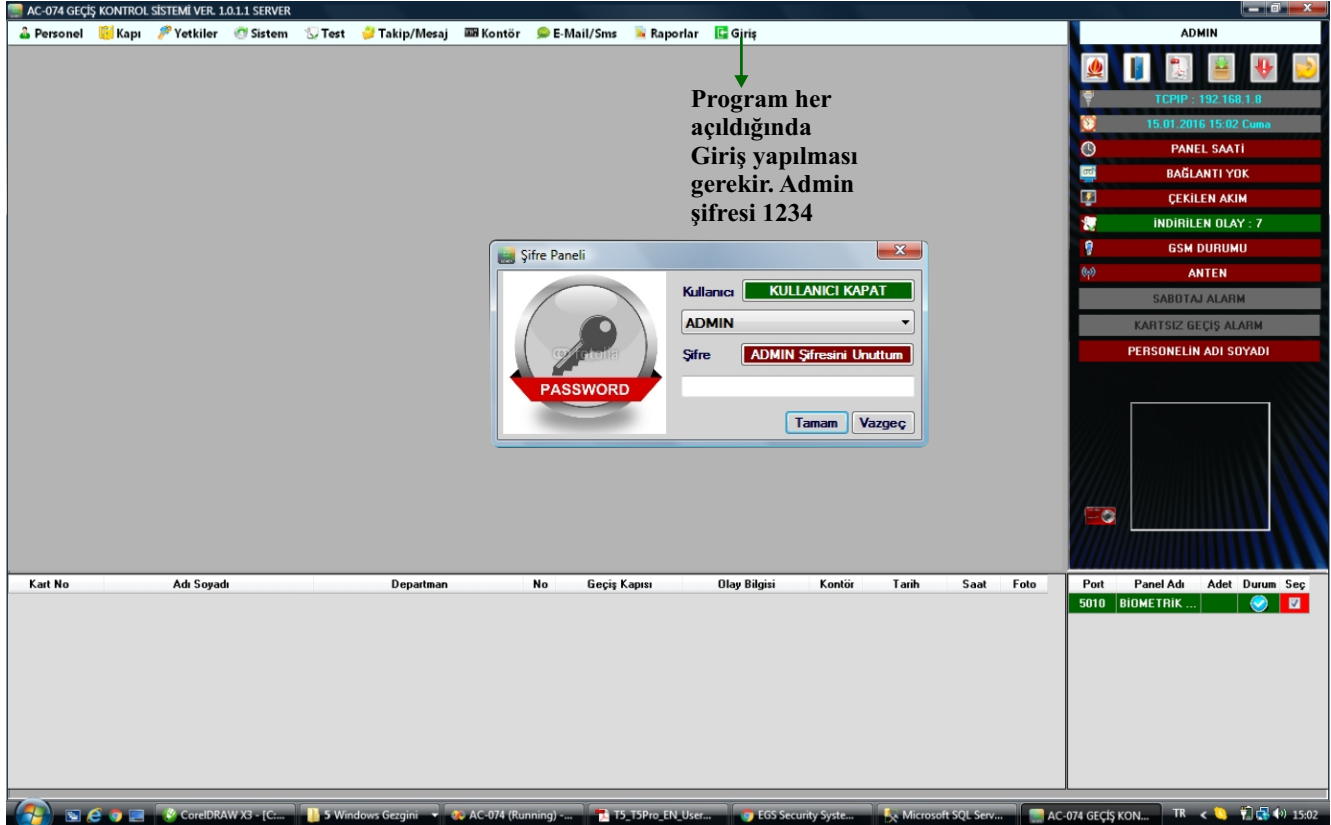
AC-074 GEÇİŞ KONTROL SİSTEMİ VER. 1.0.1.1 SERVER

Personel Kapı Yetkiler Sistem Test Takip/Mesaj Kontör E-Mail/Sms Raporlar Giriş

ADMIN

TCPIP : 192.168.1.0
15.01.2016 15:02 Cuma
PANEL SAATİ
BAĞLANTI YOK
ÇEKİLEN AKIM
İNDİRİLEN OLAY : 7
GSM DURUMU
ANTEN
SABOTAJ ALARM
KARTSIZ GEÇİŞ ALARM
PERSONELİN ADI SOYADI

Program her açıldığında Giriş yapılması gerekir. Admin şifresi 1234

Şifre Paneli

PASSWORD

Kullanıcı KULLANICI KAPAT
ADMIN
Şifre ADMIN Şifresini Unuttum
Tamam Vazgeç

| Kart No | Adı Soyadı | Departman | No | Geçiş Kapısı | Olay Bilgisi | Kontör | Tarih | Saat | Foto |
|---|---|---|---|---|---|---|---|---|---|

| Port | Panel Adı | Adet | Durum | Seç |
|---|---|---|---|---|
| 5010 | BİOMETRİK ... | | | |

CorelDRAW X3 - [C:... 5 Windows Gezgini AC-074 (Running) -... T5_T5Pro_EN_User... EGS Security Syste... Microsoft SQL Serv... AC-074 GEÇİŞ KON... TR 15:02